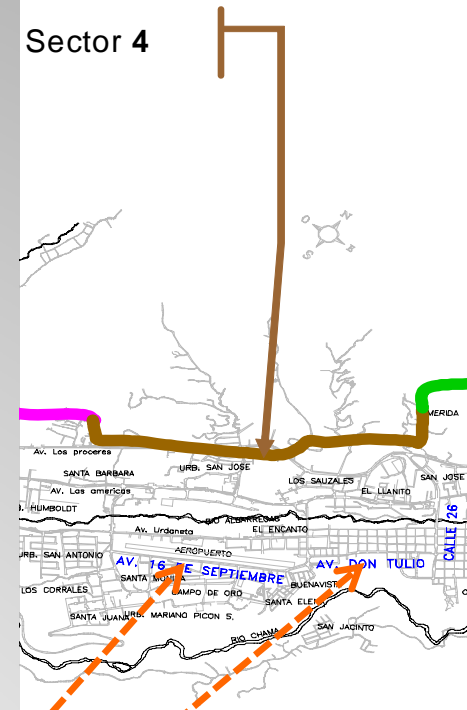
Sector **4**

O
N
E
S

MERIDA
Av. Los proceres
URB. SAN JOSE
SANTA BARBARA
LOS SAUZALES
SAN JOSE
EL LLANITO
Av. Las americas
HUMBOLDT
Av. Urdaneta
RIO ALBARREGAS
EL ENCANTO
CALLE 26
URB. SAN ANTONIO
AEROPUERTO
AV. 16 DE SEPTIEMBRE
AV. DON TULIO
LOS CORRALES
SANTA MONICA
CAMPO DE ORO
BUENAVISTA
SANTA ELENA
SANTA JUANA
URB. MARIANO PICON S.
RIO CHAMA
SAN JACINTO